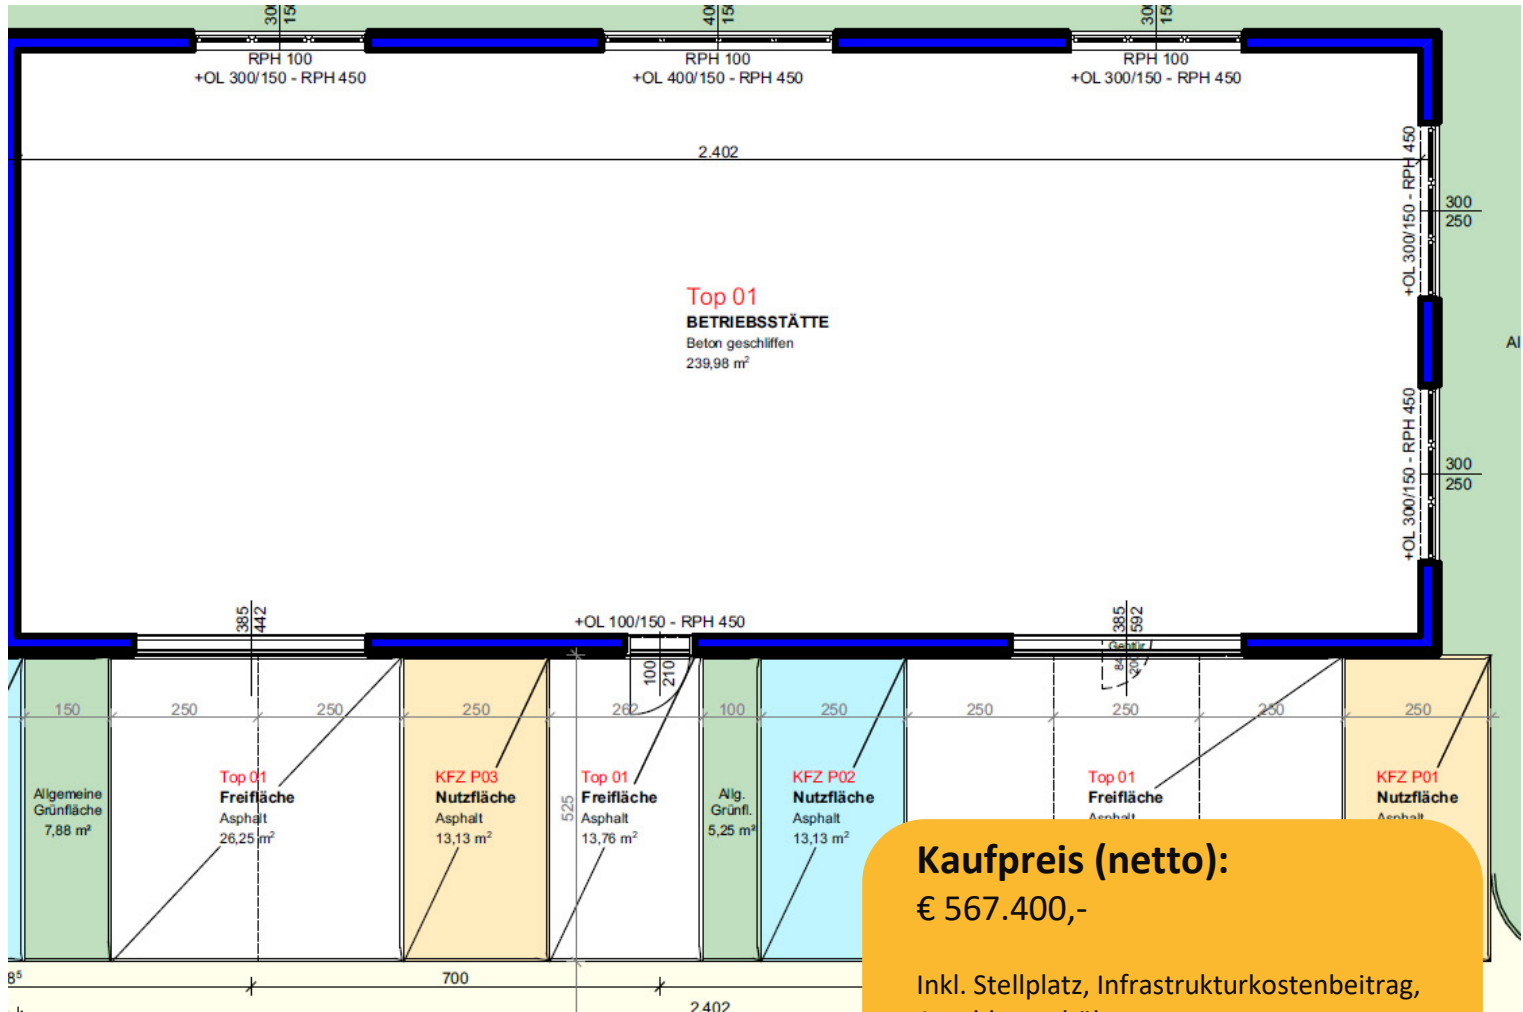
30
15

40
15

30
15

RPH 100
+OL 300/150 - RPH 450

RPH 100
+OL 400/150 - RPH 450

RPH 100
+OL 300/150 - RPH 450

2.402

+OL 300/150 - RPH 450

300
250

+OL 300/150 - RPH 450

300
250

Al

Top 01
BETRIEBSSTÄTTE
Beton geschliffen
239,98 m²

385
442

+OL 100/150 - RPH 450

385
592

100
210

150 250 250 250 262 100 250 250 250 250 250

Allgemeine Grünfläche
7,88 m²

Top 01
Freifläche
Asphalt
26,25 m²

KFZ P03
Nutzfläche
Asphalt
13,13 m²

525

Top 01
Freifläche
Asphalt
13,76 m²

Alg. Grünfl.
5,25 m²

KFZ P02
Nutzfläche
Asphalt
13,13 m²

Top 01
Freifläche
Asphalt

KFZ P01
Nutzfläche
Asphalt

85

700

2.402

Kaufpreis (netto):
€ 567.400,-

Inkl. Stellplatz, Infrastrukturkostenbeitrag, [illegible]